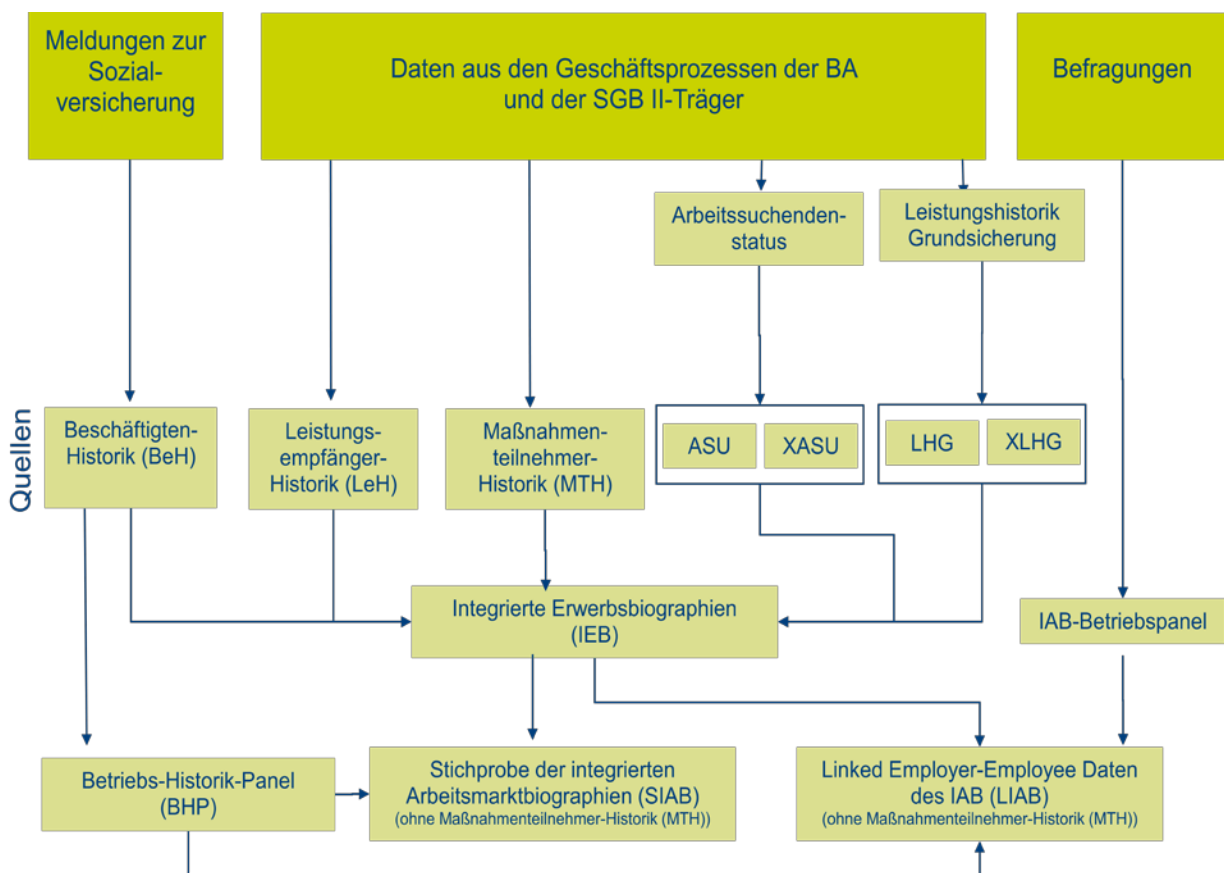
Meldungen zur Sozialversicherung

Daten aus den Geschäftsprozessen der BA und der SGB II-Träger

Befragungen

Arbeitssuchendenstatus

Leistungshistorik Grundsicherung

Quellen

Beschäftigten-Historik (BeH)

Leistungsempfänger-Historik (LeH)

Maßnahmenteilnehmer-Historik (MTH)

ASU

XASU

LHG

XLHG

Integrierte Erwerbsbiographien (IEB)

IAB-Betriebspanel

Betriebs-Historik-Panel (BHP)

Stichprobe der integrierten Arbeitsmarktbiographien (SIAB)
(ohne Maßnahmenteilnehmer-Historik (MTH))

Linked Employer-Employee Daten des IAB (LIAB)
(ohne Maßnahmenteilnehmer-Historik (MTH))